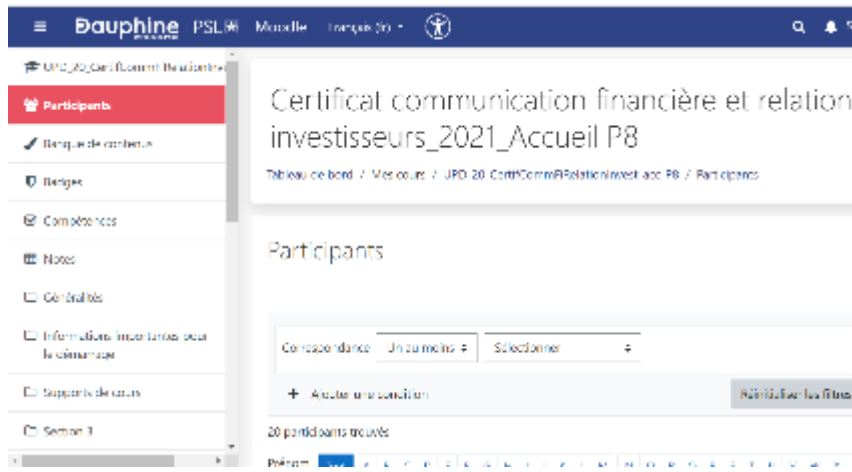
Dauphine PSL Moodle Français (fr)

UPD_20_CertifCommFRelationInv

Participants

Banque de contenus

Badges

Compétences

Notes

Généralités

Informations importantes pour le démarrage

Supports de cours

Section 3

Certificat communication financière et relation investisseurs_2021_Accueil P8

Tableau de bord / Mes cours / UPD 20 CertifCommFRelationInvest acc P8 / Participants

Participants

Correspondance Un au moins Sélectionner

+ Ajouter une condition

Réinitialiser les filtres

20 participants trouvés

Prénom